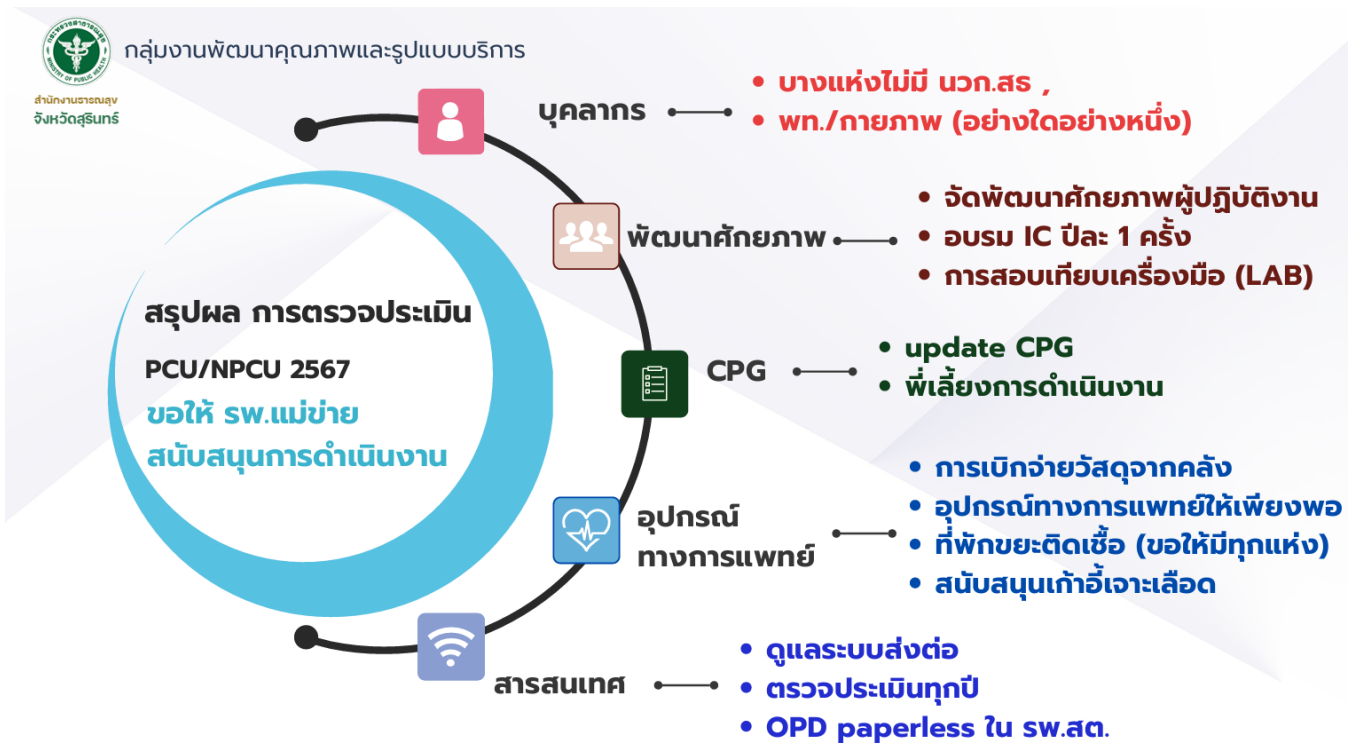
กลุ่มงานพัฒนาคุณภาพและรูปแบบบริการ

สำนักงานสาธารณสุข
จังหวัดสุรินทร์

สรุปผล การตรวจประเมิน

PCU/NPCU 2567

ขอให้ รพ.แม่ข่าย สนับสนุนการดำเนินงาน

บุคลากร
• บางแห่งไม่มี นวก.สธ ,
• พท./กายภาพ (อย่างใดอย่างหนึ่ง)

พัฒนาศักยภาพ
• จัดพัฒนาศักยภาพผู้ปฏิบัติงาน
• อบรม IC ปีละ 1 ครั้ง
• การสอบเทียบเครื่องมือ (LAB)

CPG
• update CPG
• พี่เลี้ยงการดำเนินงาน

อุปกรณ์ ทางการแพทย์
• การเบิกจ่ายวัสดุจากคลัง
• อุปกรณ์ทางการแพทย์ให้เพียงพอ
• ที่พักขยะติดเชื้อ (ขอให้มีทุกแห่ง)
• สนับสนุนเก้าอี้เจาะเลือด

สารสนเทศ
• ดูแลระบบส่งต่อ
• ตรวจประเมินทุกปี
• OPD paperless ใน รพ.สต.